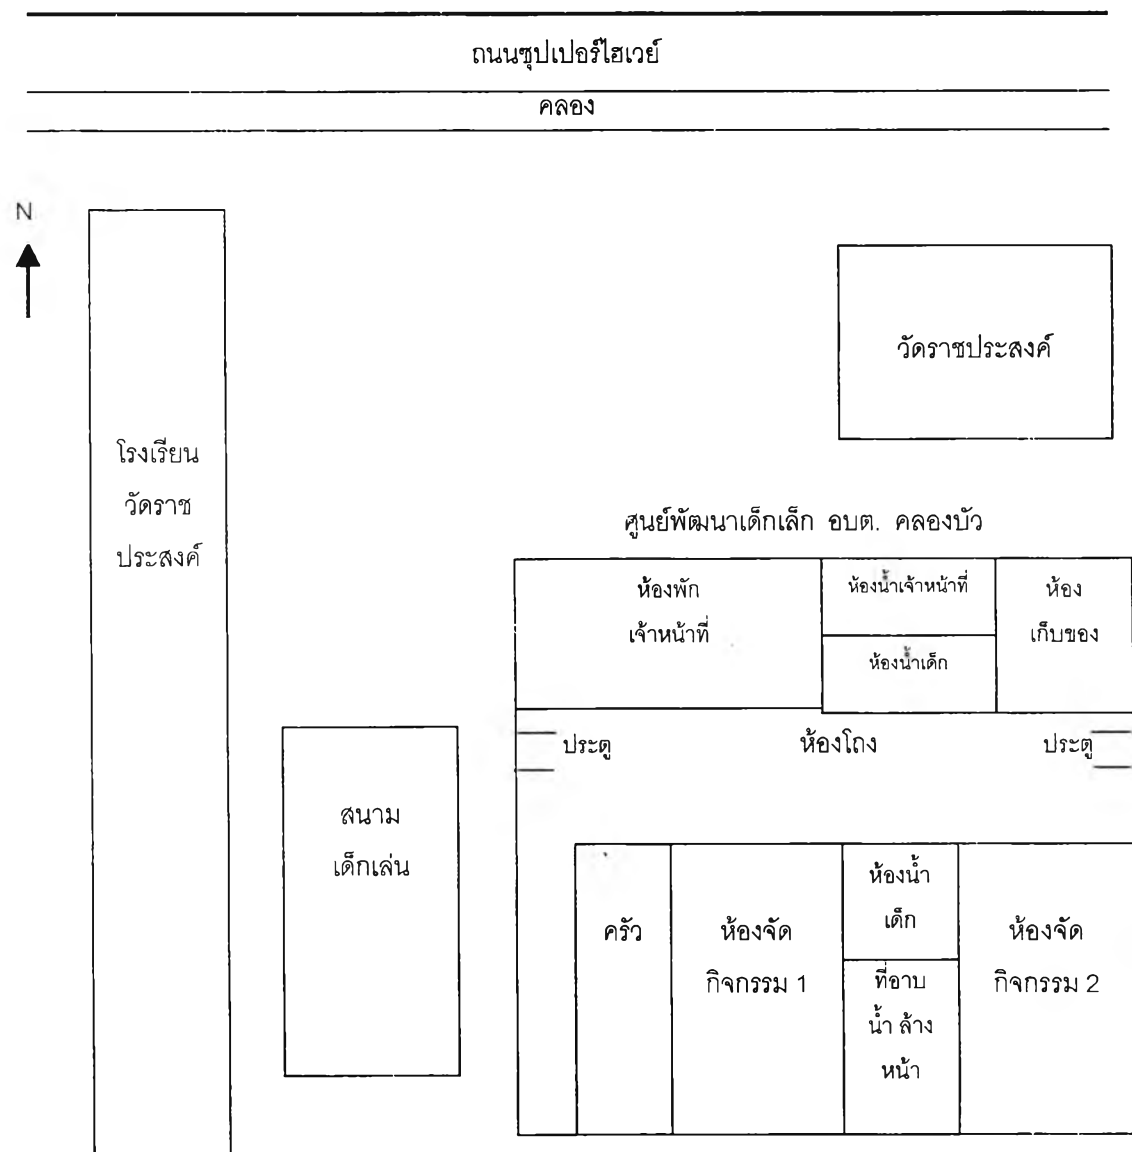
ถนนซุปเปอร์ไฮเวย์

คลอง

N

วัดราชประสงค์

โรงเรียน วัดราช ประสงค์

ศูนย์พัฒนาเด็กเล็ก อบต. คลองบัว

ห้องพัก เจ้าหน้าที่

ห้องน้ำเจ้าหน้าที่

ห้องน้ำเด็ก

ห้อง เก็บของ

ประตู

ห้องโถง

ประตู

สนาม เด็กเล่น

ครัว

ห้องจัด กิจกรรม 1

ห้องน้ำ เด็ก

ที่อาบ น้ำ ล้าง หน้า

ห้องจัด กิจกรรม 2